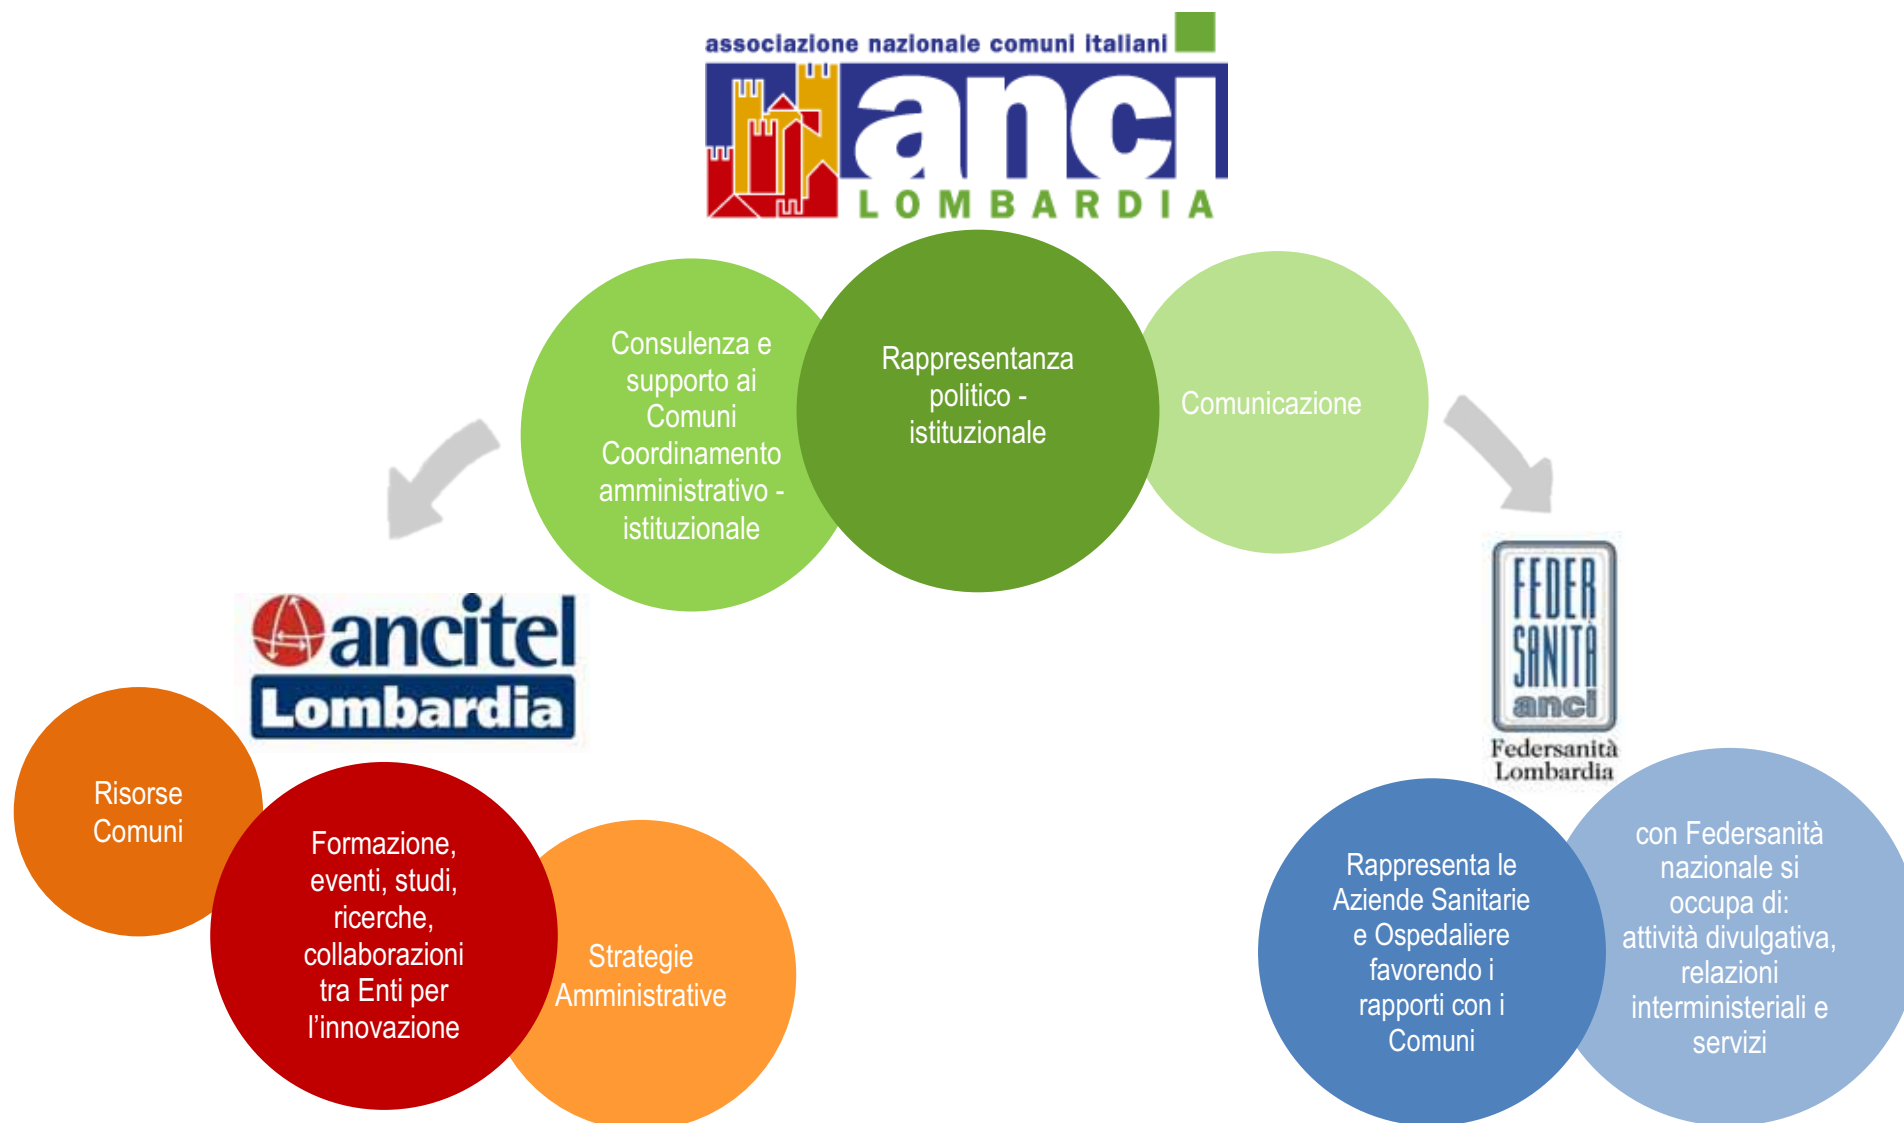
associazione nazionale comuni italiani

anci

LOMBARDIA

Consulenza e supporto ai Comuni Coordinamento amministrativo - istituzionale

Rappresentanza politico - istituzionale

Comunicazione

ancitel Lombardia

Risorse Comuni

Formazione, eventi, studi, ricerche, collaborazioni tra Enti per l'innovazione

Strategie Amministrative

FEDER SANITÀ anci

Federsanità Lombardia

Rappresenta le Aziende Sanitarie e Ospedaliere favorendo i rapporti con i Comuni

con Federsanità nazionale si occupa di: attività divulgativa, relazioni interministeriali e servizi